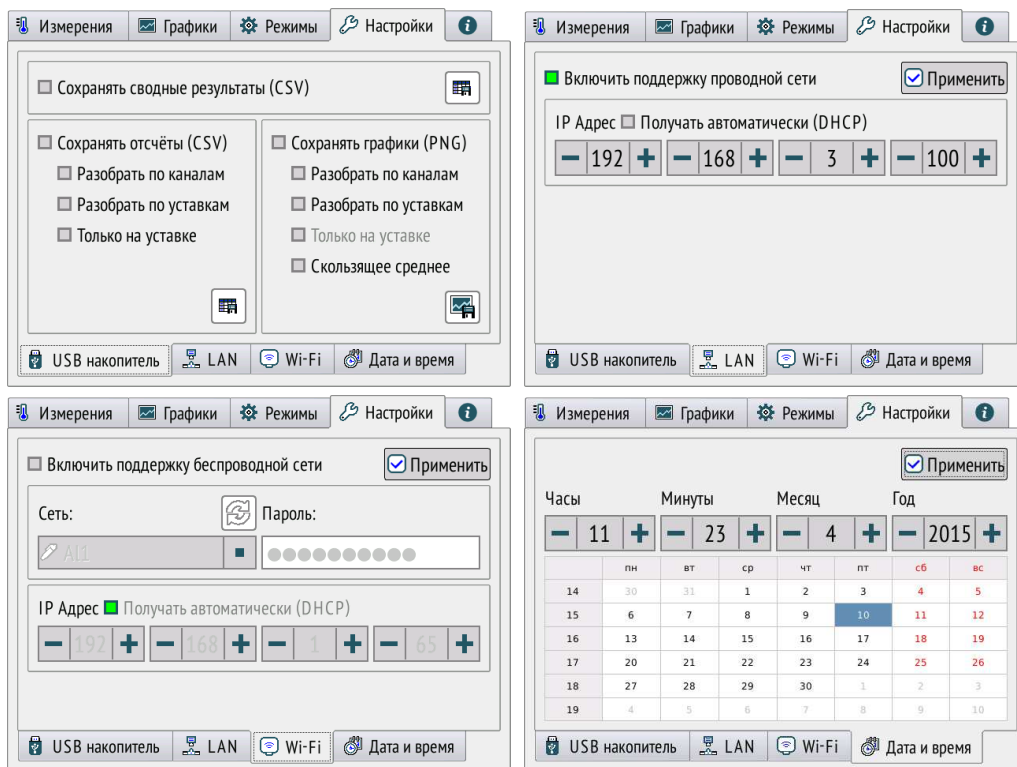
Измерения | Графики | Режимы | Настройки

Сохранять сводные результаты (CSV)

Сохранять отсчёты (CSV)
Разобрать по каналам
Разобрать по уставкам
Только на уставке

Сохранять графики (PNG)
Разобрать по каналам
Разобрать по уставкам
Только на уставке
Скользящее среднее

USB накопитель | LAN | Wi-Fi | Дата и время

Измерения | Графики | Режимы | Настройки

Включить поддержку проводной сети
Применить

IP Адрес Получать автоматически (DHCP)
192 168 3 100

USB накопитель | LAN | Wi-Fi | Дата и время

Измерения | Графики | Режимы | Настройки

Включить поддержку беспроводной сети
Применить

Сеть:
Пароль:
AI1
●●●●●●●●●●

IP Адрес Получать автоматически (DHCP)
192 168 1 65

USB накопитель | LAN | Wi-Fi | Дата и время

Измерения | Графики | Режимы | Настройки

Применить

Часы | Минуты | Месяц | Год
11 | 23 | 4 | 2015

| | пн | вт | ср | чт | пт | сб | вс |
|---|---|---|---|---|---|---|---|
| 14 | 30 | 31 | 1 | 2 | 3 | 4 | 5 |
| 15 | 6 | 7 | 8 | 9 | 10 | 11 | 12 |
| 16 | 13 | 14 | 15 | 16 | 17 | 18 | 19 |
| 17 | 20 | 21 | 22 | 23 | 24 | 25 | 26 |
| 18 | 27 | 28 | 29 | 30 | 1 | 2 | 3 |
| 19 | 4 | 5 | 6 | 7 | 8 | 9 | 10 |

USB накопитель | LAN | Wi-Fi | Дата и время